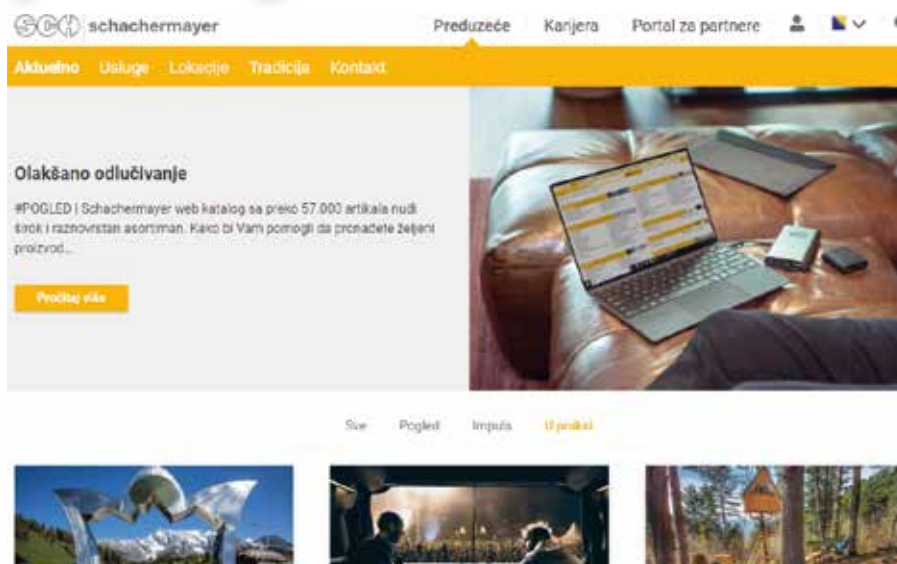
schachermayer

Preduzeće Karijera Portal za partnere

Aktuelno Usluge Lokacije Tradicija Kontakt

Olakšano odlučivanje

#POGLED | Schachermayer web katalog sa preko 57.000 artikala nudi širok i raznovrstan asortiman. Kako bi Vam pomogli da pronađete željeni proizvod...

Pročitaj više

Sve Pogled Impuls U praksi